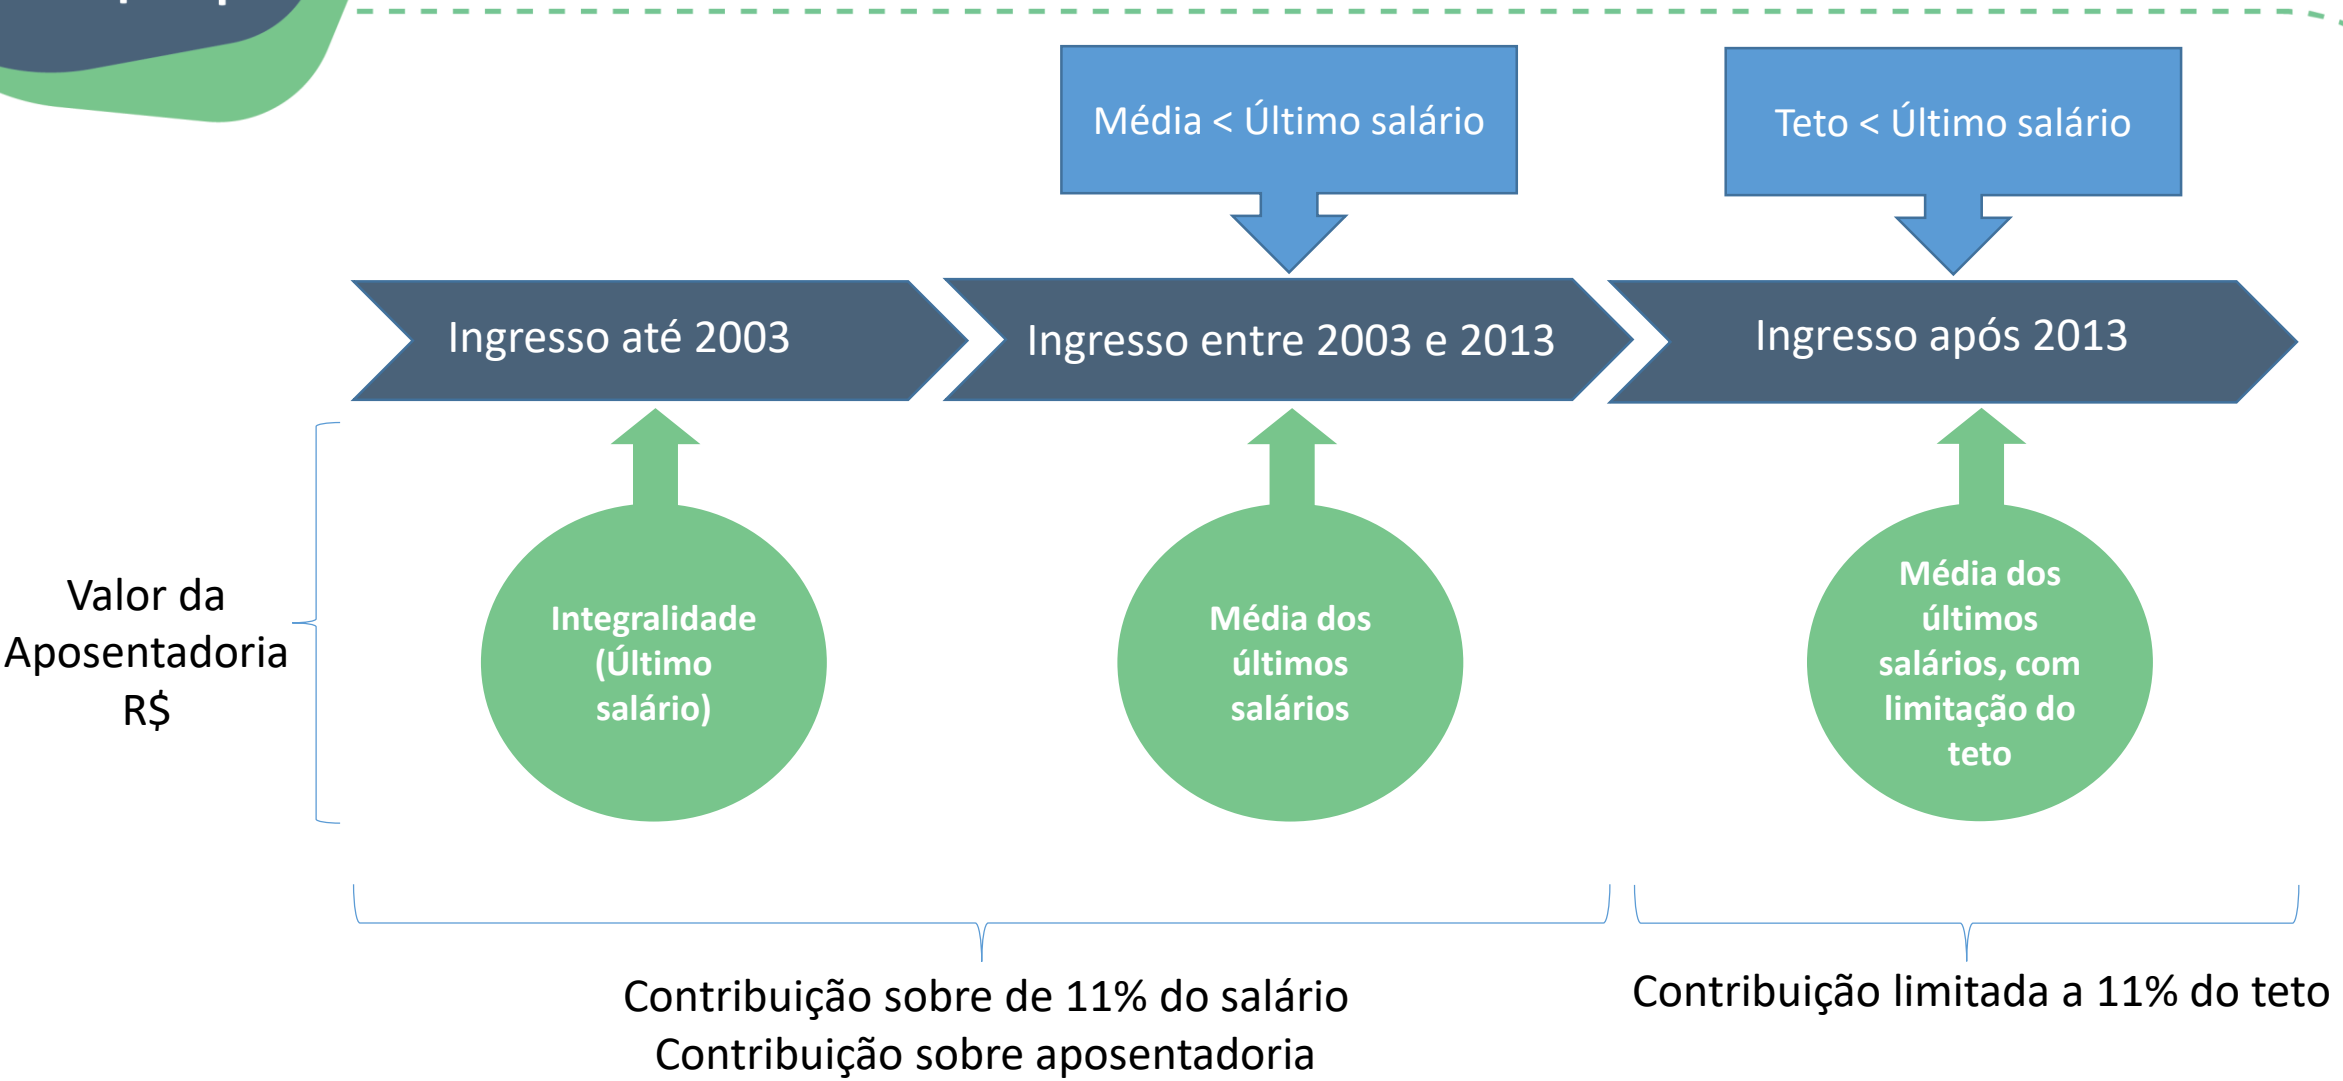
Média < Último salário

Teto < Último salário

Ingresso até 2003

Ingresso entre 2003 e 2013

Ingresso após 2013

Valor da Aposentadoria R$

Integralidade (Último salário)

Média dos últimos salários

Média dos últimos salários, com limitação do teto

Contribuição sobre de 11% do salário
Contribuição sobre aposentadoria

Contribuição limitada a 11% do teto